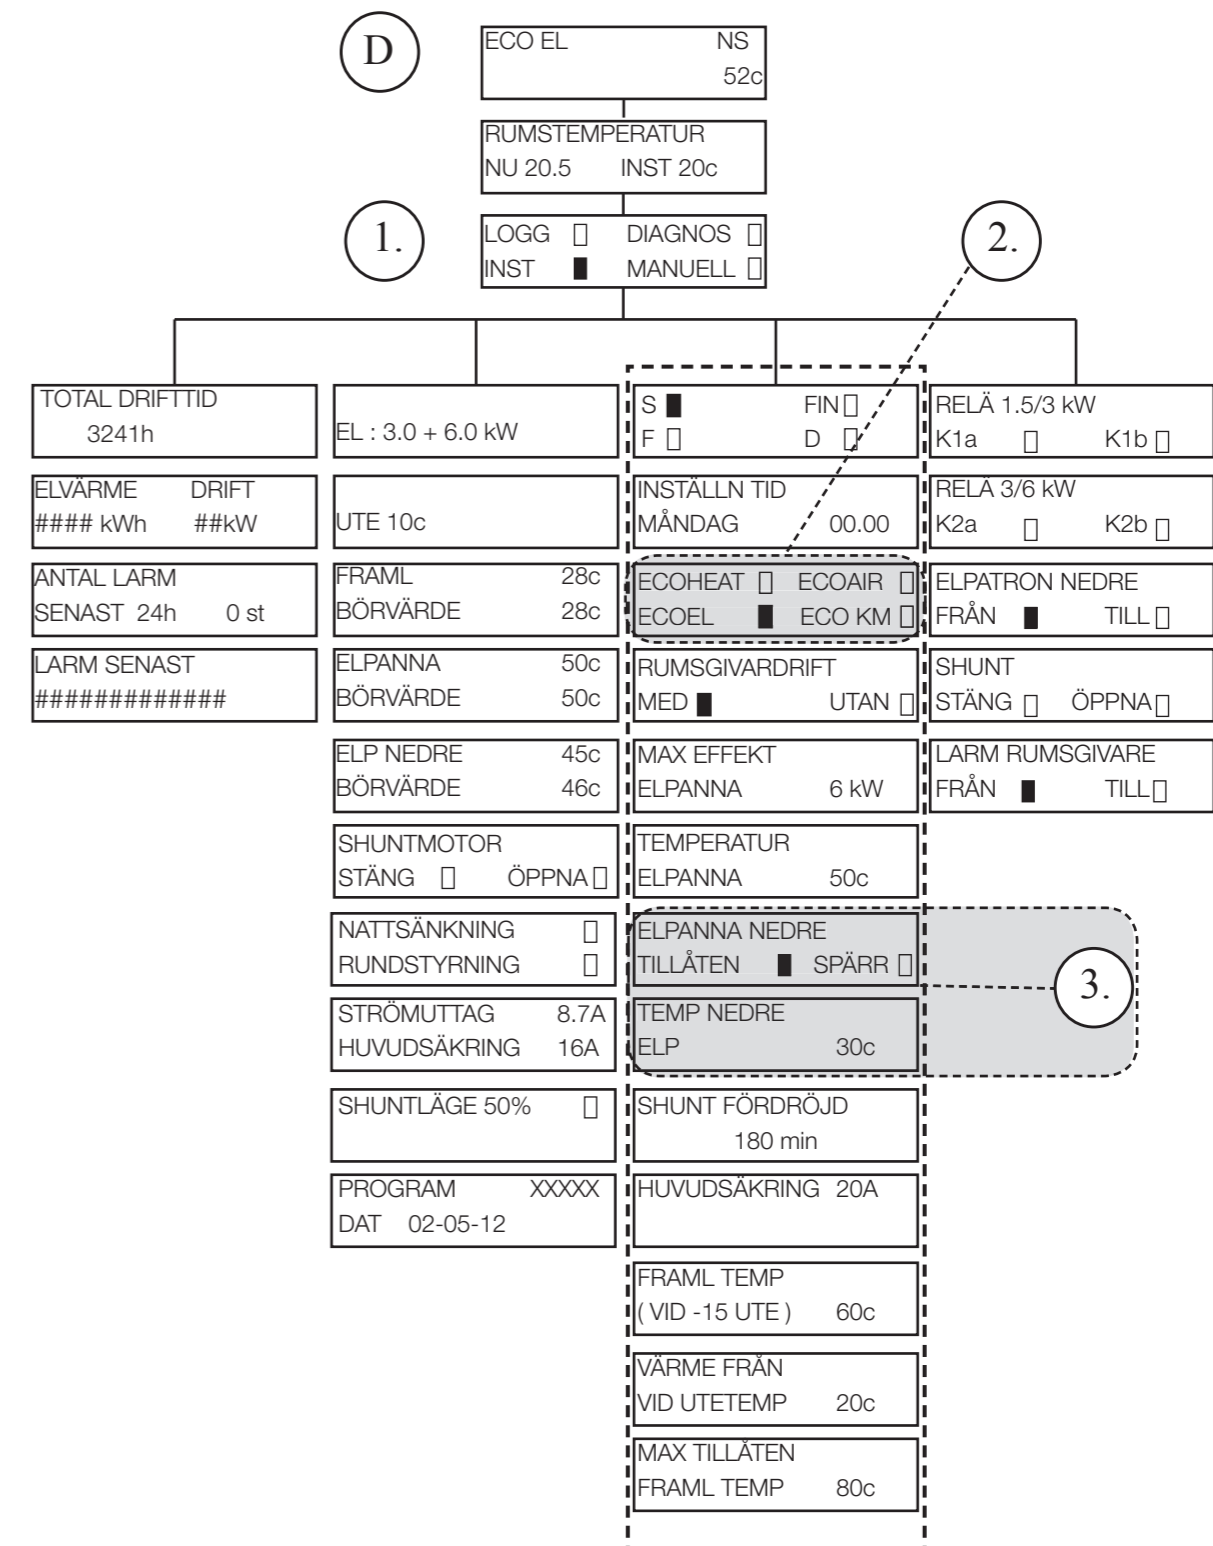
D

ECO EL NS
52c

RUMSTEMPERATUR
NU 20.5 INST 20c

1.

LOGG ▯ DIAGNOS ▯
INST ▮ MANUELL ▯

2.

TOTAL DRIFTTID
3241h

ELVÄRME DRIFT
#### kWh ##kW

ANTAL LARM
SENAST 24h 0 st

LARM SENAST
############

EL : 3.0 + 6.0 kW

UTE 10c

FRAML 28c
BÖRVÄRDE 28c

ELPANNA 50c
BÖRVÄRDE 50c

ELP NEDRE 45c
BÖRVÄRDE 46c

SHUNTMOTOR
STÄNG ▯ ÖPPNA ▯

NATTSÄNKNING ▯
RUNDSTYRNING ▯

STRÖMUTTAG 8.7A
HUVUDSÄKRING 16A

SHUNTLÄGE 50% ▯

PROGRAM XXXXX
DAT 02-05-12

S ▮ FIN ▯
F ▯ D ▯

INSTÄLLN TID
MÅNDAG 00.00

ECOHEAT ▯ ECOAIR ▯
ECOEL ▮ ECO KM ▯

RUMSGIVARDRIFT
MED ▮ UTAN ▯

MAX EFFEKT
ELPANNA 6 kW

TEMPERATUR
ELPANNA 50c

ELPANNA NEDRE
TILLÅTEN ▮ SPÄRR ▯

3.

TEMP NEDRE
ELP 30c

SHUNT FÖRDRÖJD
180 min

HUVUDSÄKRING 20A

FRAML TEMP
( VID -15 UTE ) 60c

VÄRME FRÅN
VID UTETEMP 20c

MAX TILLÅTEN
FRAML TEMP 80c

RELÄ 1.5/3 kW
K1a ▯ K1b ▯

RELÄ 3/6 kW
K2a ▯ K2b ▯

ELPATRON NEDRE
FRÅN ▮ TILL ▯

SHUNT
STÄNG ▯ ÖPPNA ▯

LARM RUMSGIVARE
FRÅN ▮ TILL ▯